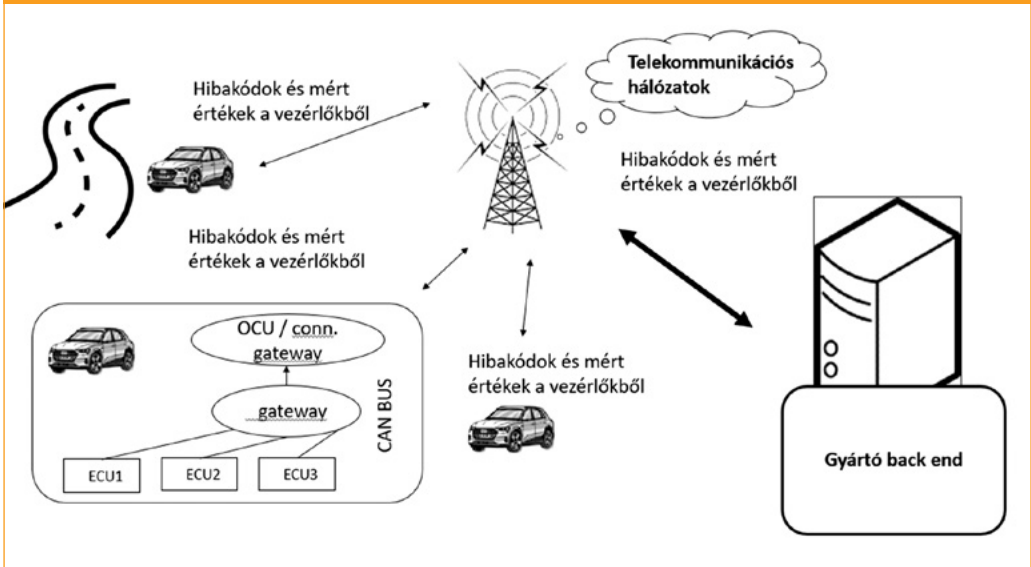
Hibakódok és mért értékek a vezérlőkből

Telekommunikációs hálózatok

Hibakódok és mért értékek a vezérlőkből

Hibakódok és mért értékek a vezérlőkből

OCU / conn. gateway

gateway

CAN BUS

ECU1

ECU2

ECU3

Hibakódok és mért értékek a vezérlőkből

Gyártó back end